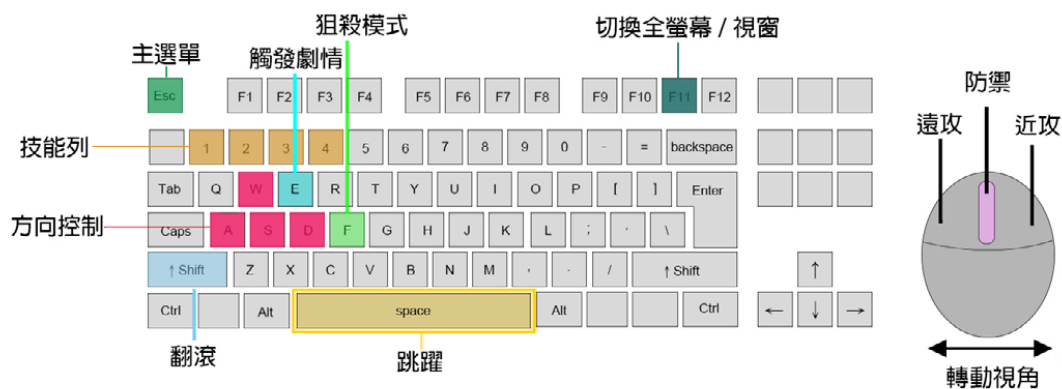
狙殺模式

切換全螢幕 / 視窗

主選單

觸發劇情

Esc F1 F2 F3 F4 F5 F6 F7 F8 F9 F10 F11 F12

技能列

1 2 3 4 5 6 7 8 9 0 - = backspace

Tab Q W E R T Y U I O P [ ] Enter

方向控制

Caps A S D F G H J K L ; ' \

↑ Shift Z X C V B N M , . / ↑ Shift

Ctrl Alt space Alt Ctrl

↑ ← ↓ →

翻滾

跳躍

防禦

遠攻

近攻

轉動視角